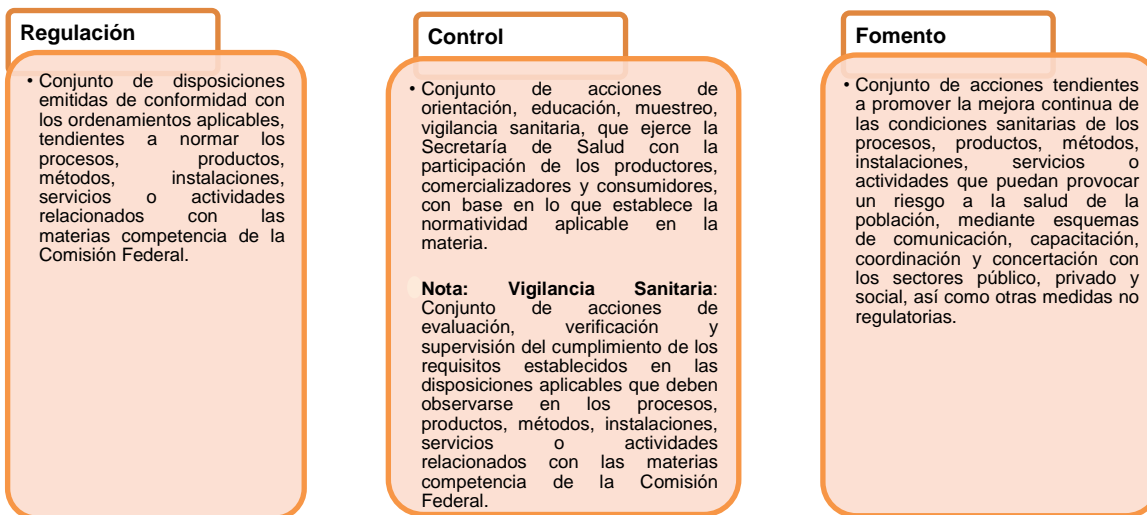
Regulación

• Conjunto de disposiciones emitidas de conformidad con los ordenamientos aplicables, tendientes a normar los procesos, productos, métodos, instalaciones, servicios o actividades relacionados con las materias competencia de la Comisión Federal.

Control

• Conjunto de acciones de orientación, educación, muestreo, vigilancia sanitaria, que ejerce la Secretaría de Salud con la participación de los productores, comercializadores y consumidores, con base en lo que establece la normatividad aplicable en la materia.

Nota: Vigilancia Sanitaria: Conjunto de acciones de evaluación, verificación y supervisión del cumplimiento de los requisitos establecidos en las disposiciones aplicables que deben observarse en los procesos, productos, métodos, instalaciones, servicios o actividades relacionados con las materias competencia de la Comisión Federal.

Fomento

• Conjunto de acciones tendientes a promover la mejora continua de las condiciones sanitarias de los procesos, productos, métodos, instalaciones, servicios o actividades que puedan provocar un riesgo a la salud de la población, mediante esquemas de comunicación, capacitación, coordinación y concertación con los sectores público, privado y social, así como otras medidas no regulatorias.